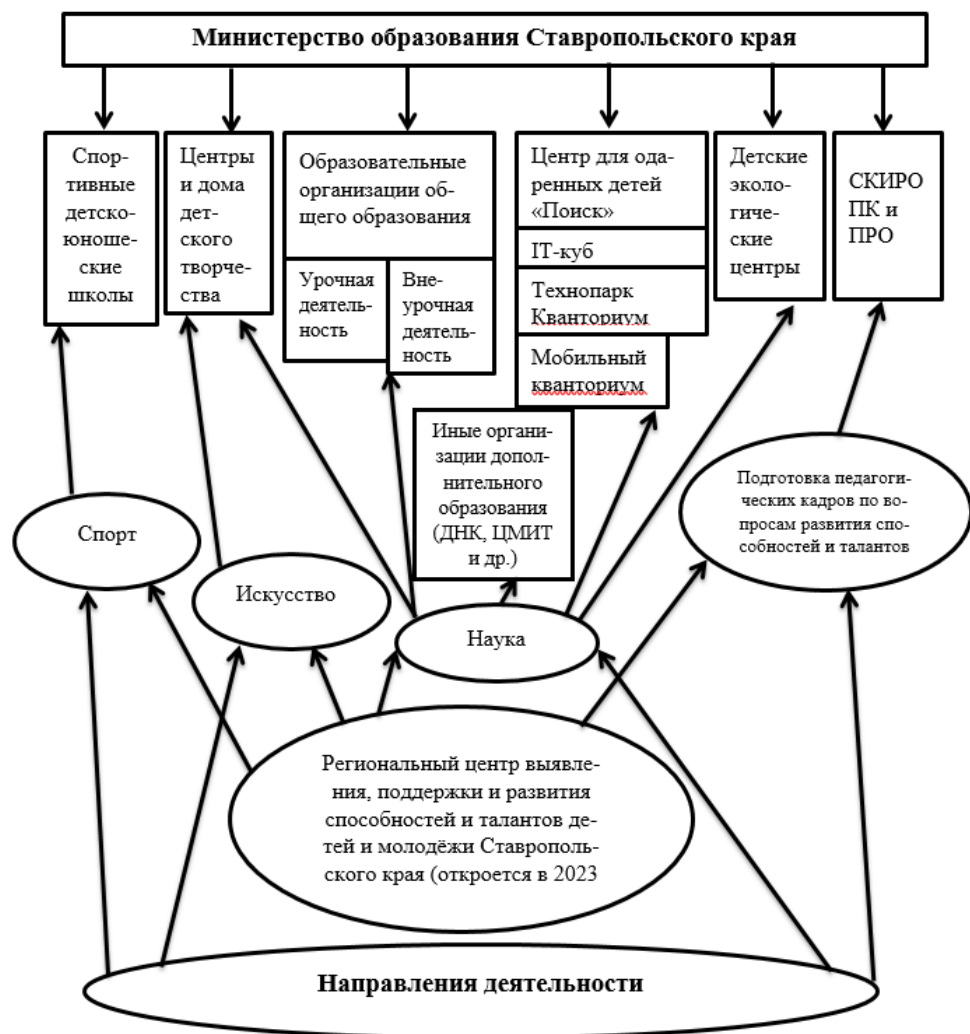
Министерство образования Ставропольского края

Спортивные детско-юношеские школы

Центры и дома детского творчества

Образовательные организации общего образования

Урочная деятельность

Внеурочная деятельность

Центр для одаренных детей «Поиск»

IT-куб

Технопарк Кванториум

Мобильный кванториум

Детские экологические центры

СКИРО ПК и ПРО

Иные организации дополнительного образования (ДНК, ЦМИТ и др.)

Подготовка педагогических кадров по вопросам развития способностей и талантов

Спорт

Искусство

Наука

Региональный центр выявления, поддержки и развития способностей и талантов детей и молодёжи Ставропольского края (откроется в 2023

Направления деятельности